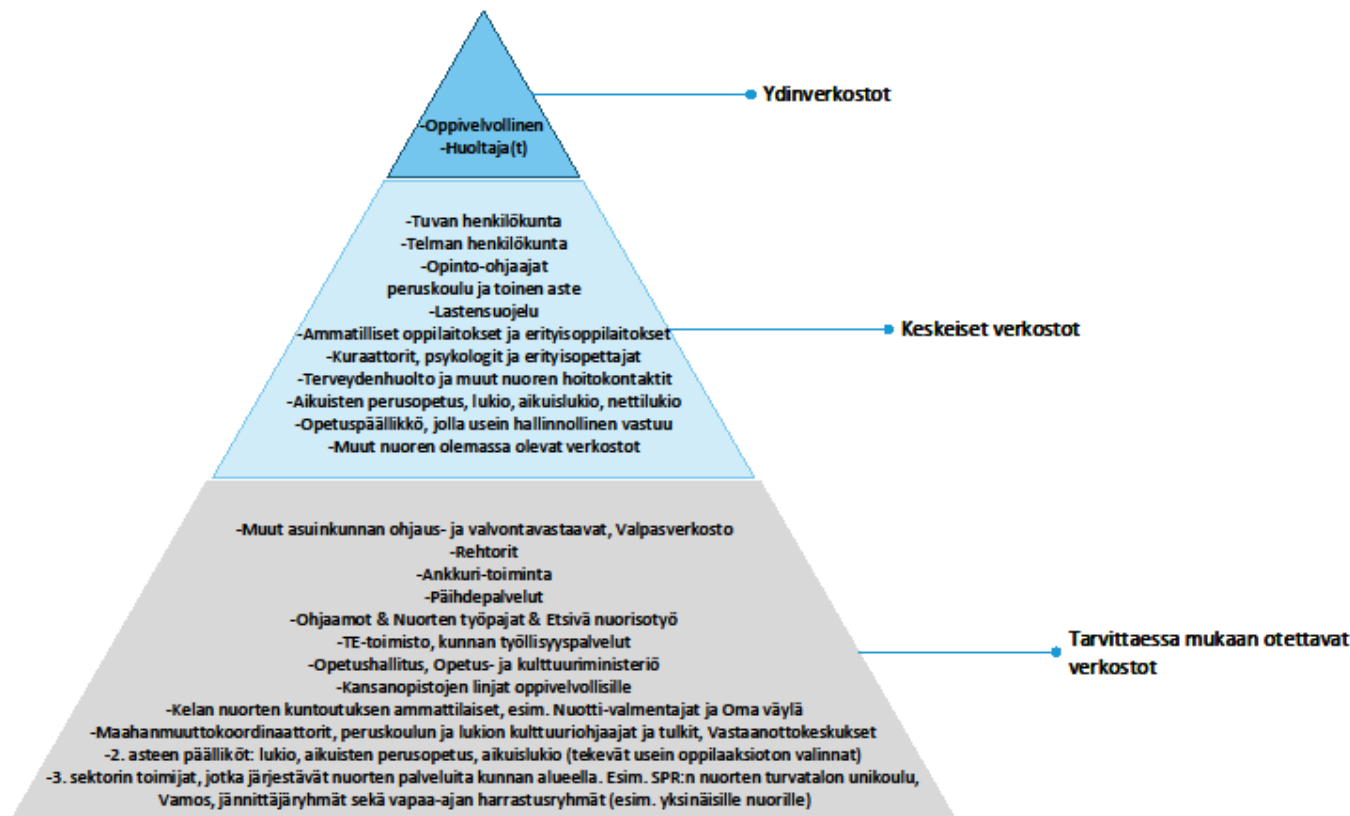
-Oppivelvollinen
-Huoltaja(t)

Ydinverkostot

-Tuvan henkilökunta
-Telman henkilökunta
-Opinto-ohjaajat
peruskoulu ja toinen aste
-Lastensuojelu
-Ammatilliset oppilaitokset ja erityisoppilaitokset
-Kuraattorit, psykologit ja erityisopettajat
-Terveydenhuolto ja muut nuoren hoitokontaktit
-Aikuisten perusopetus, lukio, aikuislukio, nettilukio
-Opetuspäällikkö, jolla usein hallinnollinen vastuu
-Muut nuoren olemassa olevat verkostot

Keskeiset verkostot

-Muut asuinkunnan ohjaus- ja valvontavastaavat, Valpasverkosto
-Rehtorit
-Ankkuri-toiminta
-Päihdepalvelut
-Ohjaamot & Nuorten työpajat & Etsivä nuorisotyö
-TE-toimisto, kunnan työllisyyspalvelut
-Opetushallitus, Opetus- ja kulttuuriministeriö
-Kansanopistojen linjat oppivelvollisille
-Kelan nuorten kuntoutuksen ammattilaiset, esim. Nuotti-valmentajat ja Oma väylä
-Maahanmuuttokoordinaattorit, peruskoulun ja lukion kulttuuriohjaajat ja tulkit, Vastaanottokeskukset
-2. asteen päälliköt: lukio, aikuisten perusopetus, aikuislukio (tekevät usein oppilaaksioton valinnat)
-3. sektorin toimijat, jotka järjestävät nuorten palveluita kunnan alueella. Esim. SPR:n nuorten turvatalon unikoulu, Vamos, jännittäjäryhmät sekä vapaa-ajan harrastusryhmät (esim. yksinäisille nuorille)

Tarvittaessa mukaan otettavat verkostot